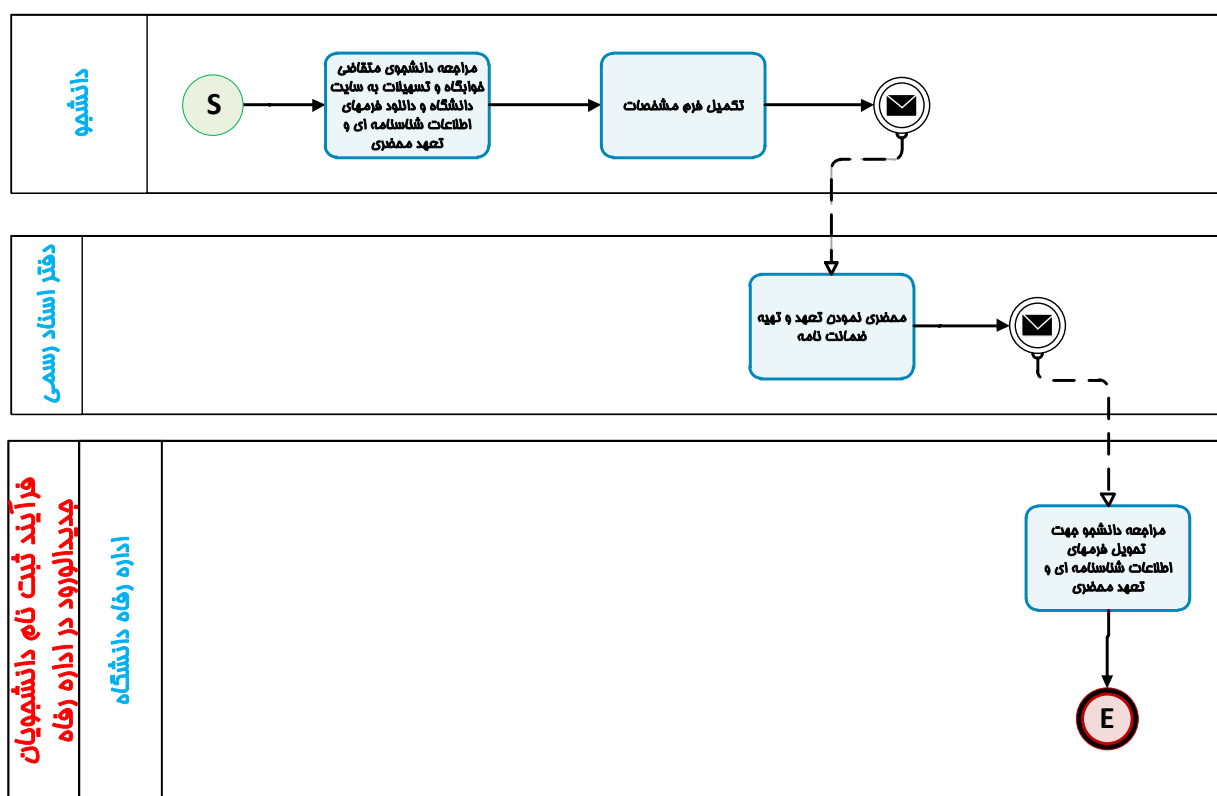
دانشجو

S

مراجعه دانشجوی متقاضی خوابگاه و تسهیلات به سایت دانشگاه و دانلود فرمهای اطلاعات شناسنامه ای و تعهد محضری

تکمیل فرم مشخصات

دفتر اسناد رسمی

محضری نمودن تعهد و تهیه ضمانت نامه

فرآیند ثبت نام دانشجویان جدیدالورود در اداره رفاه

اداره رفاه دانشگاه

مراجعه دانشجو جهت تحویل فرمهای اطلاعات شناسنامه ای و تعهد محضری

E